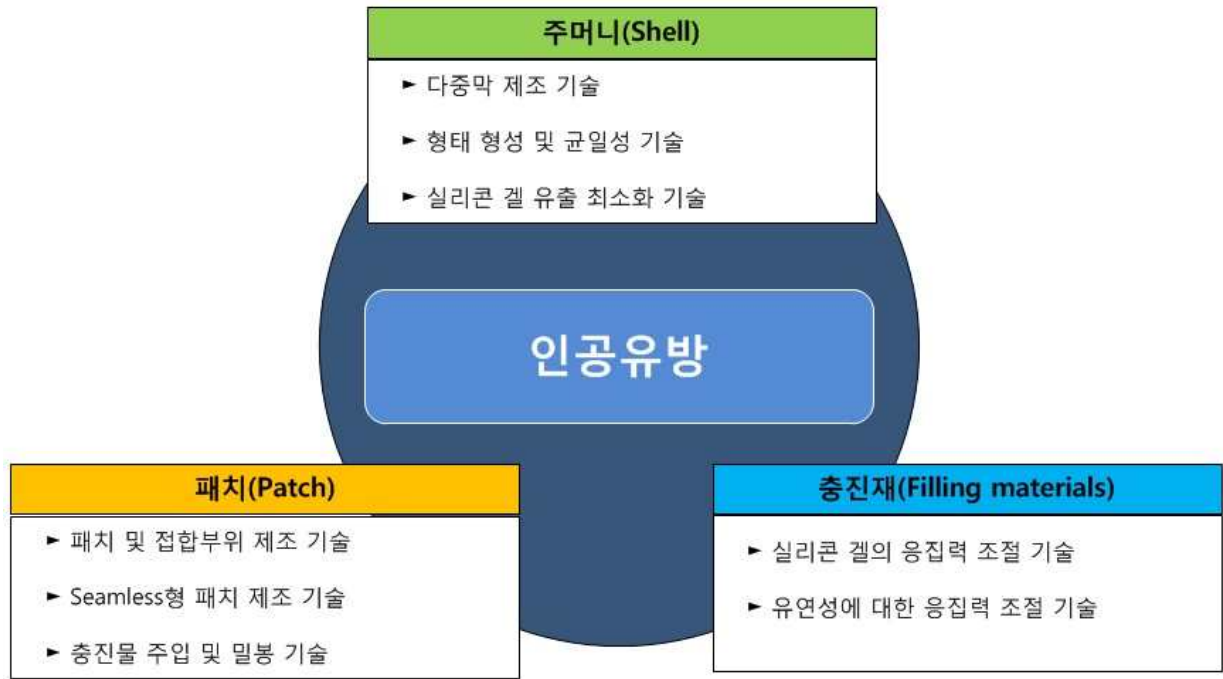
주머니(Shell)

► 다중막 제조 기술

► 형태 형성 및 균일성 기술

► 실리콘 겔 유출 최소화 기술

인공유방

패치(Patch)

► 패치 및 접합부위 제조 기술

► Seamless형 패치 제조 기술

► 충진물 주입 및 밀봉 기술

충진재(Filling materials)

► 실리콘 겔의 응집력 조절 기술

► 유연성에 대한 응집력 조절 기술